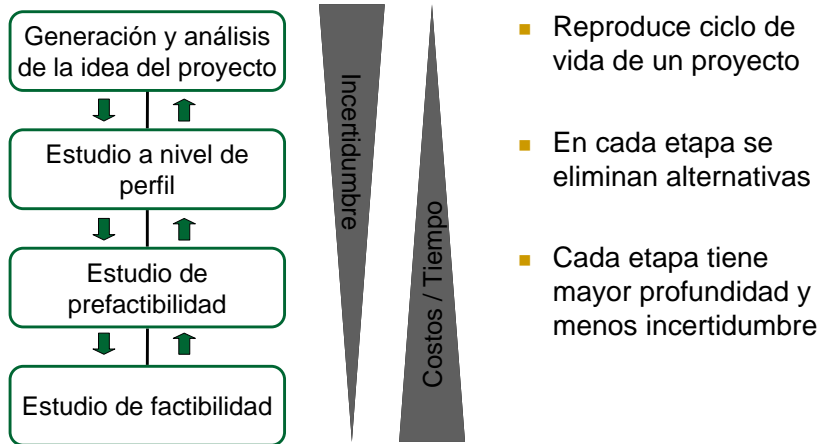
Generación y análisis de la idea del proyecto

Estudio a nivel de perfil

Estudio de prefactibilidad

Estudio de factibilidad

Incertidumbre

Costos / Tiempo

- Reproduce ciclo de vida de un proyecto
- En cada etapa se eliminan alternativas
- Cada etapa tiene mayor profundidad y menos incertidumbre